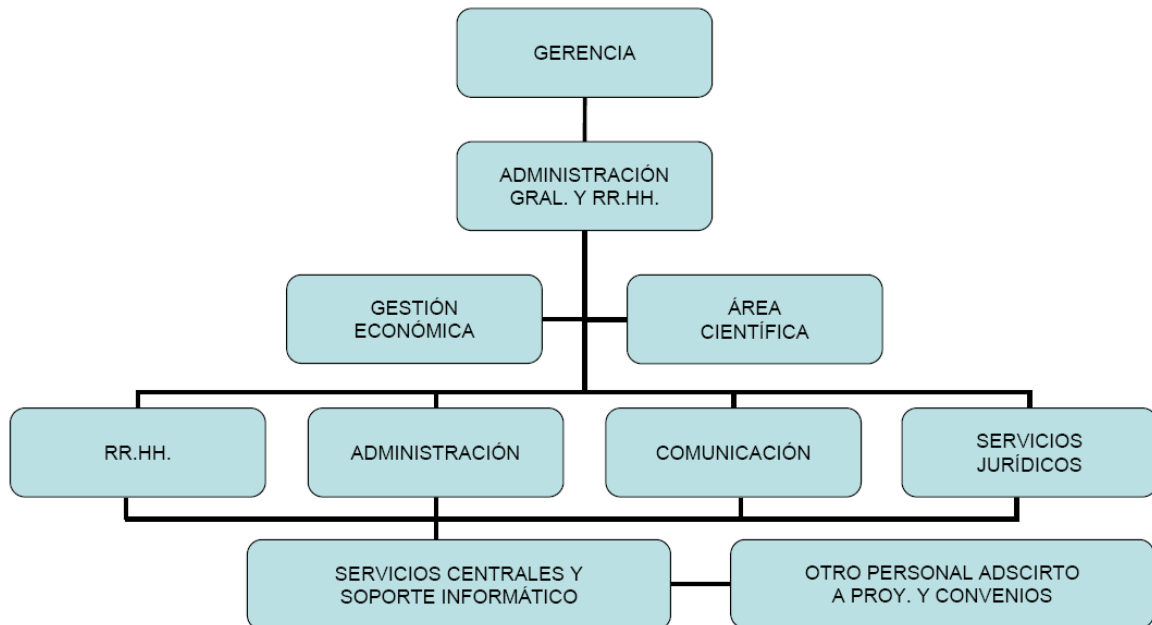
GERENCIA

ADMINISTRACIÓN GRAL. Y RR.HH.

GESTIÓN ECONÓMICA

ÁREA CIENTÍFICA

RR.HH.

ADMINISTRACIÓN

COMUNICACIÓN

SERVICIOS JURÍDICOS

SERVICIOS CENTRALES Y SOPORTE INFORMÁTICO

OTRO PERSONAL ADSCIRTO A PROY. Y CONVENIOS